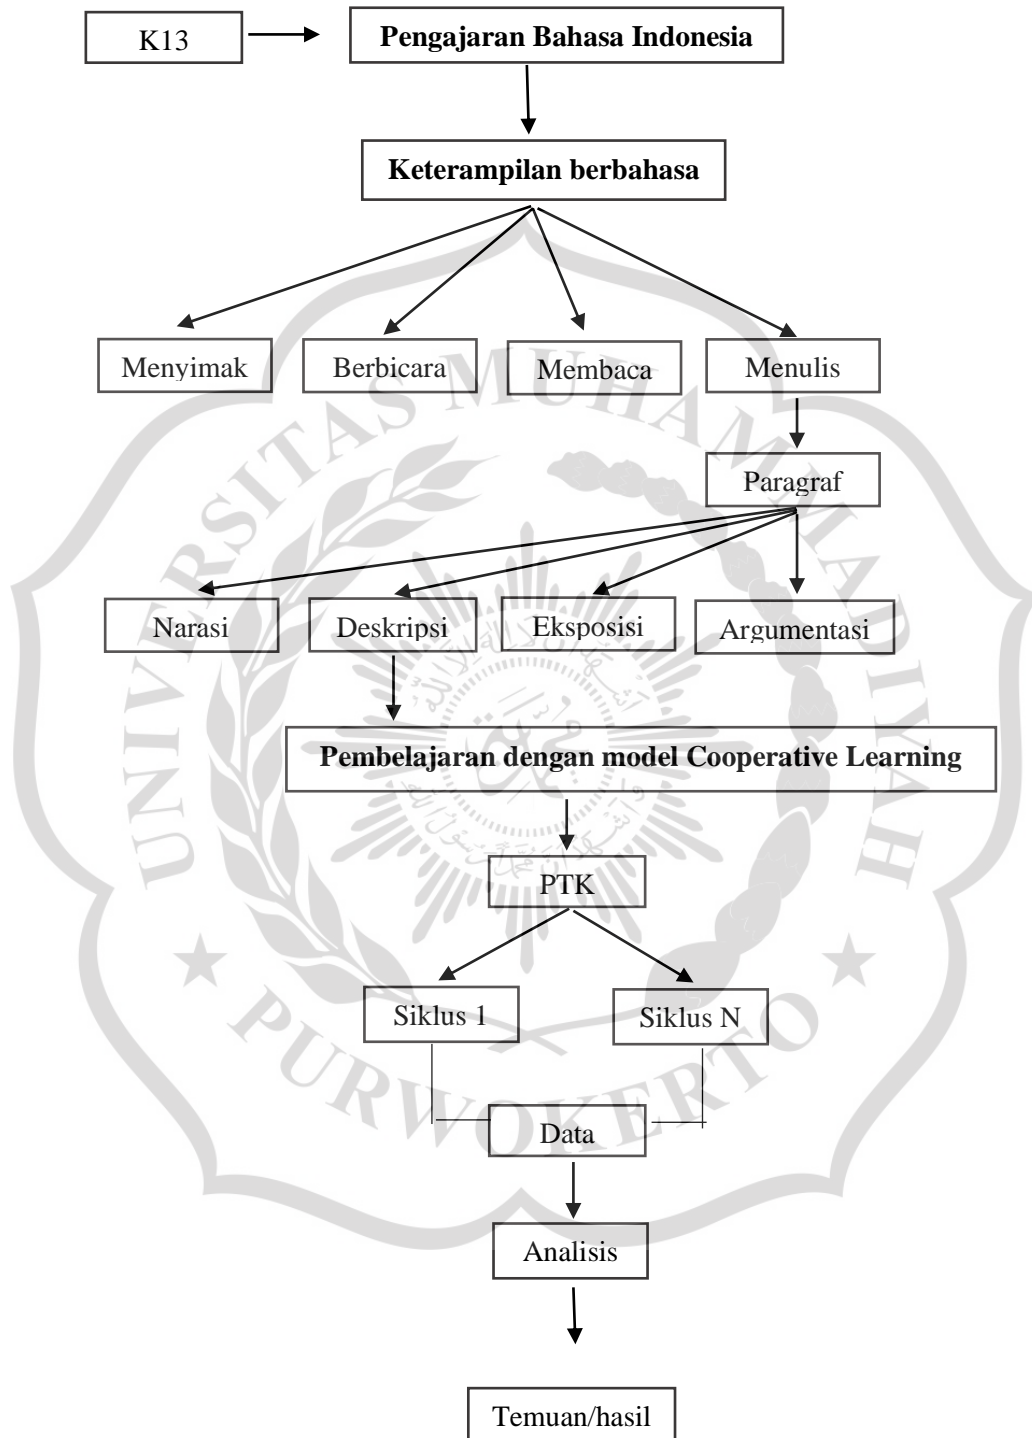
K13

**Pengajaran Bahasa Indonesia**

**Keterampilan berbahasa**

Menyimak

Berbicara

Membaca

Menulis

Paragraf

Narasi

Deskripsi

Eksposisi

Argumentasi

**Pembelajaran dengan model Cooperative Learning**

PTK

Siklus 1

Siklus N

Data

Analisis

Temuan/hasil

UNIVERSITAS MUHAMMADIYAH PURWOKERTO